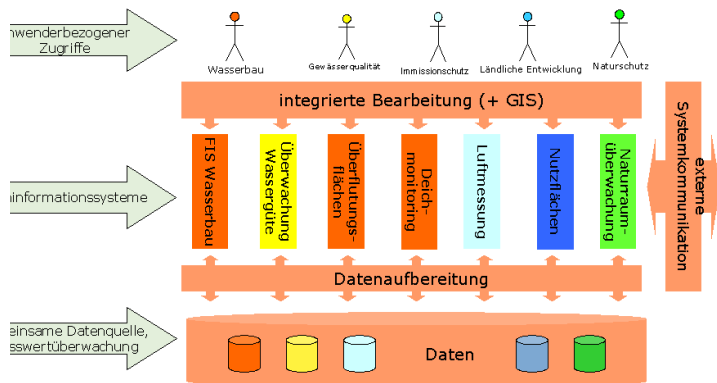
nwenderbezogener Zugriffe

Wasserbau
Gewässerqualität
Immissionsschutz
Ländliche Entwicklung
Naturschutz

integrierte Bearbeitung (+ GIS)

externe Systemkommunikation

informationssysteme

FIS Wasserbau
Überwachung Wassergüte
Überflutungsflächen
Deichmonitoring
Luftmessung
Nutzflächen
Naturraumüberwachung

Datenaufbereitung

einsame Datenquelle, sswertüberwachung

Daten